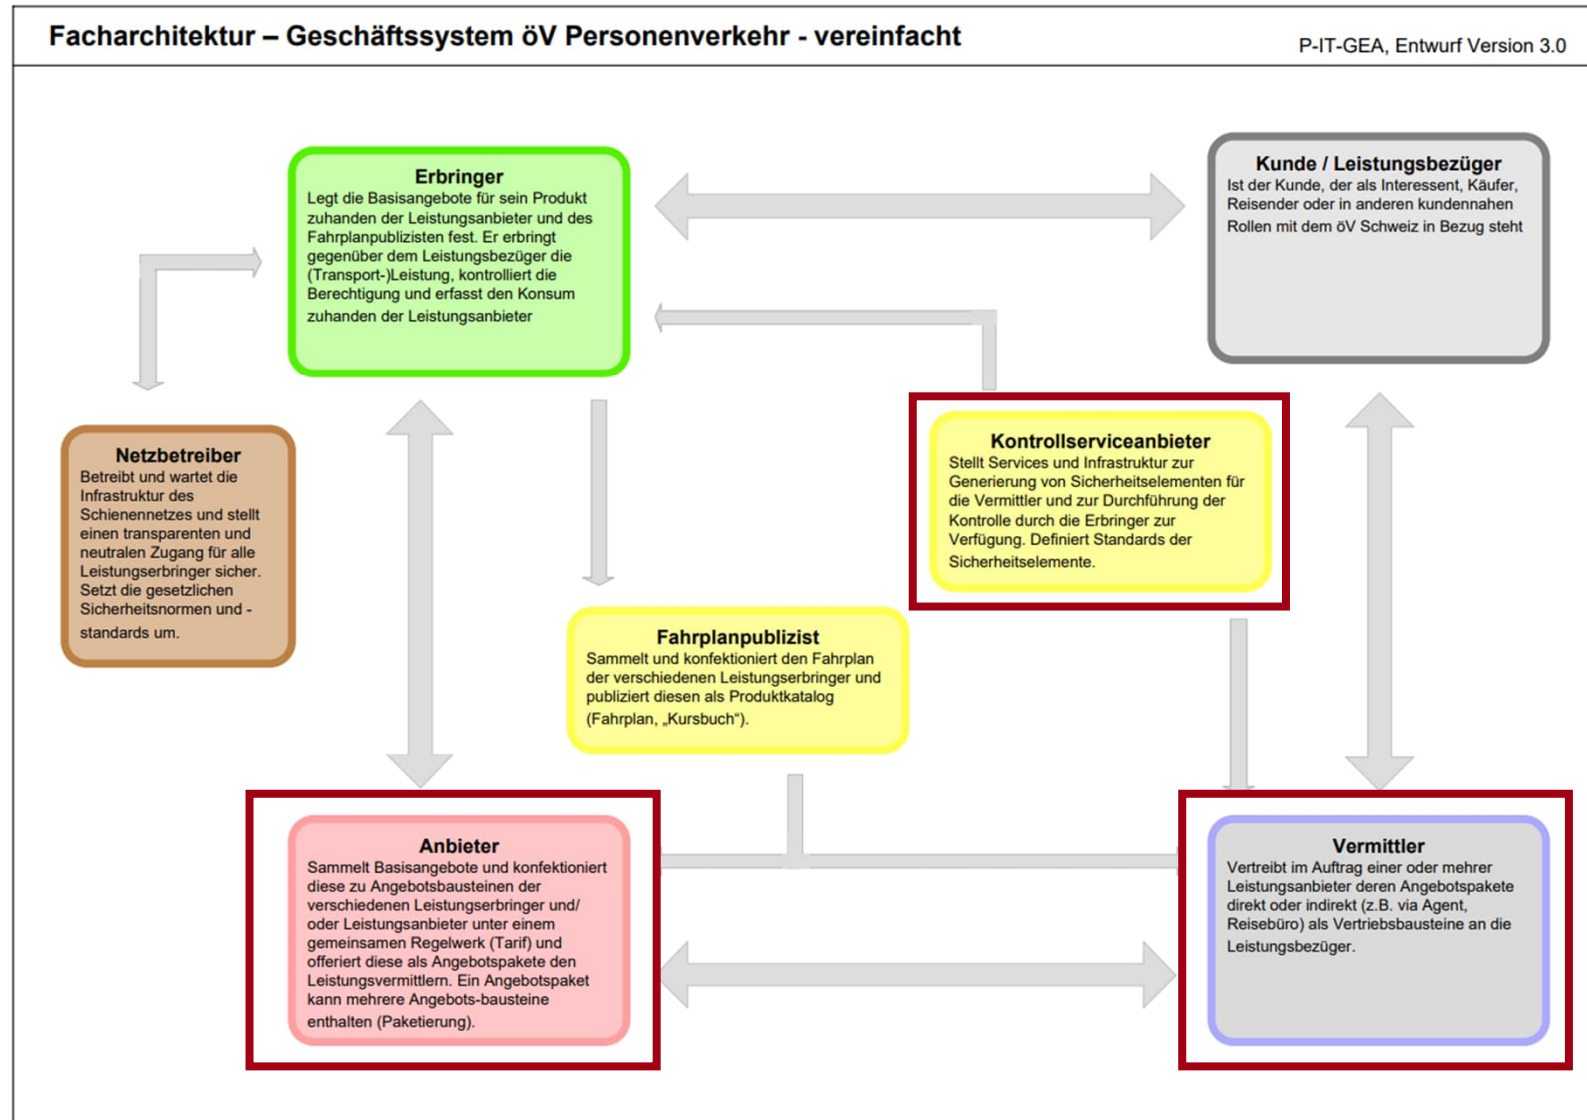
Facharchitektur – Geschäftssystem öV Personenverkehr - vereinfacht

P-IT-GEA, Entwurf Version 3.0

Erbringer
Legt die Basisangebote für sein Produkt zuhanden der Leistungsanbieter und des Fahrplanpublizisten fest. Er erbringt gegenüber dem Leistungsbezüger die (Transport-)Leistung, kontrolliert die Berechtigung und erfasst den Konsum zuhanden der Leistungsanbieter

Kunde / Leistungsbezüger
Ist der Kunde, der als Interessent, Käufer, Reisender oder in anderen kundennahen Rollen mit dem öV Schweiz in Bezug steht

Netzbetreiber
Betreibt und wartet die Infrastruktur des Schienennetzes und stellt einen transparenten und neutralen Zugang für alle Leistungserbringer sicher. Setzt die gesetzlichen Sicherheitsnormen und -standards um.

Kontrollserviceanbieter
Stellt Services und Infrastruktur zur Generierung von Sicherheitselementen für die Vermittler und zur Durchführung der Kontrolle durch die Erbringer zur Verfügung. Definiert Standards der Sicherheitselemente.

Fahrplanpublizist
Sammelt und konfektioniert den Fahrplan der verschiedenen Leistungserbringer und publiziert diesen als Produktkatalog (Fahrplan, „Kursbuch").

Anbieter
Sammelt Basisangebote und konfektioniert diese zu Angebotsbausteinen der verschiedenen Leistungserbringer und/ oder Leistungsanbieter unter einem gemeinsamen Regelwerk (Tarif) und offeriert diese als Angebotspakete den Leistungsvermittlern. Ein Angebotspaket kann mehrere Angebots-bausteine enthalten (Paketierung).

Vermittler
Vertreibt im Auftrag einer oder mehrer Leistungsanbieter deren Angebotspakete direkt oder indirekt (z.B. via Agent, Reisebüro) als Vertriebsbausteine an die Leistungsbezüger.